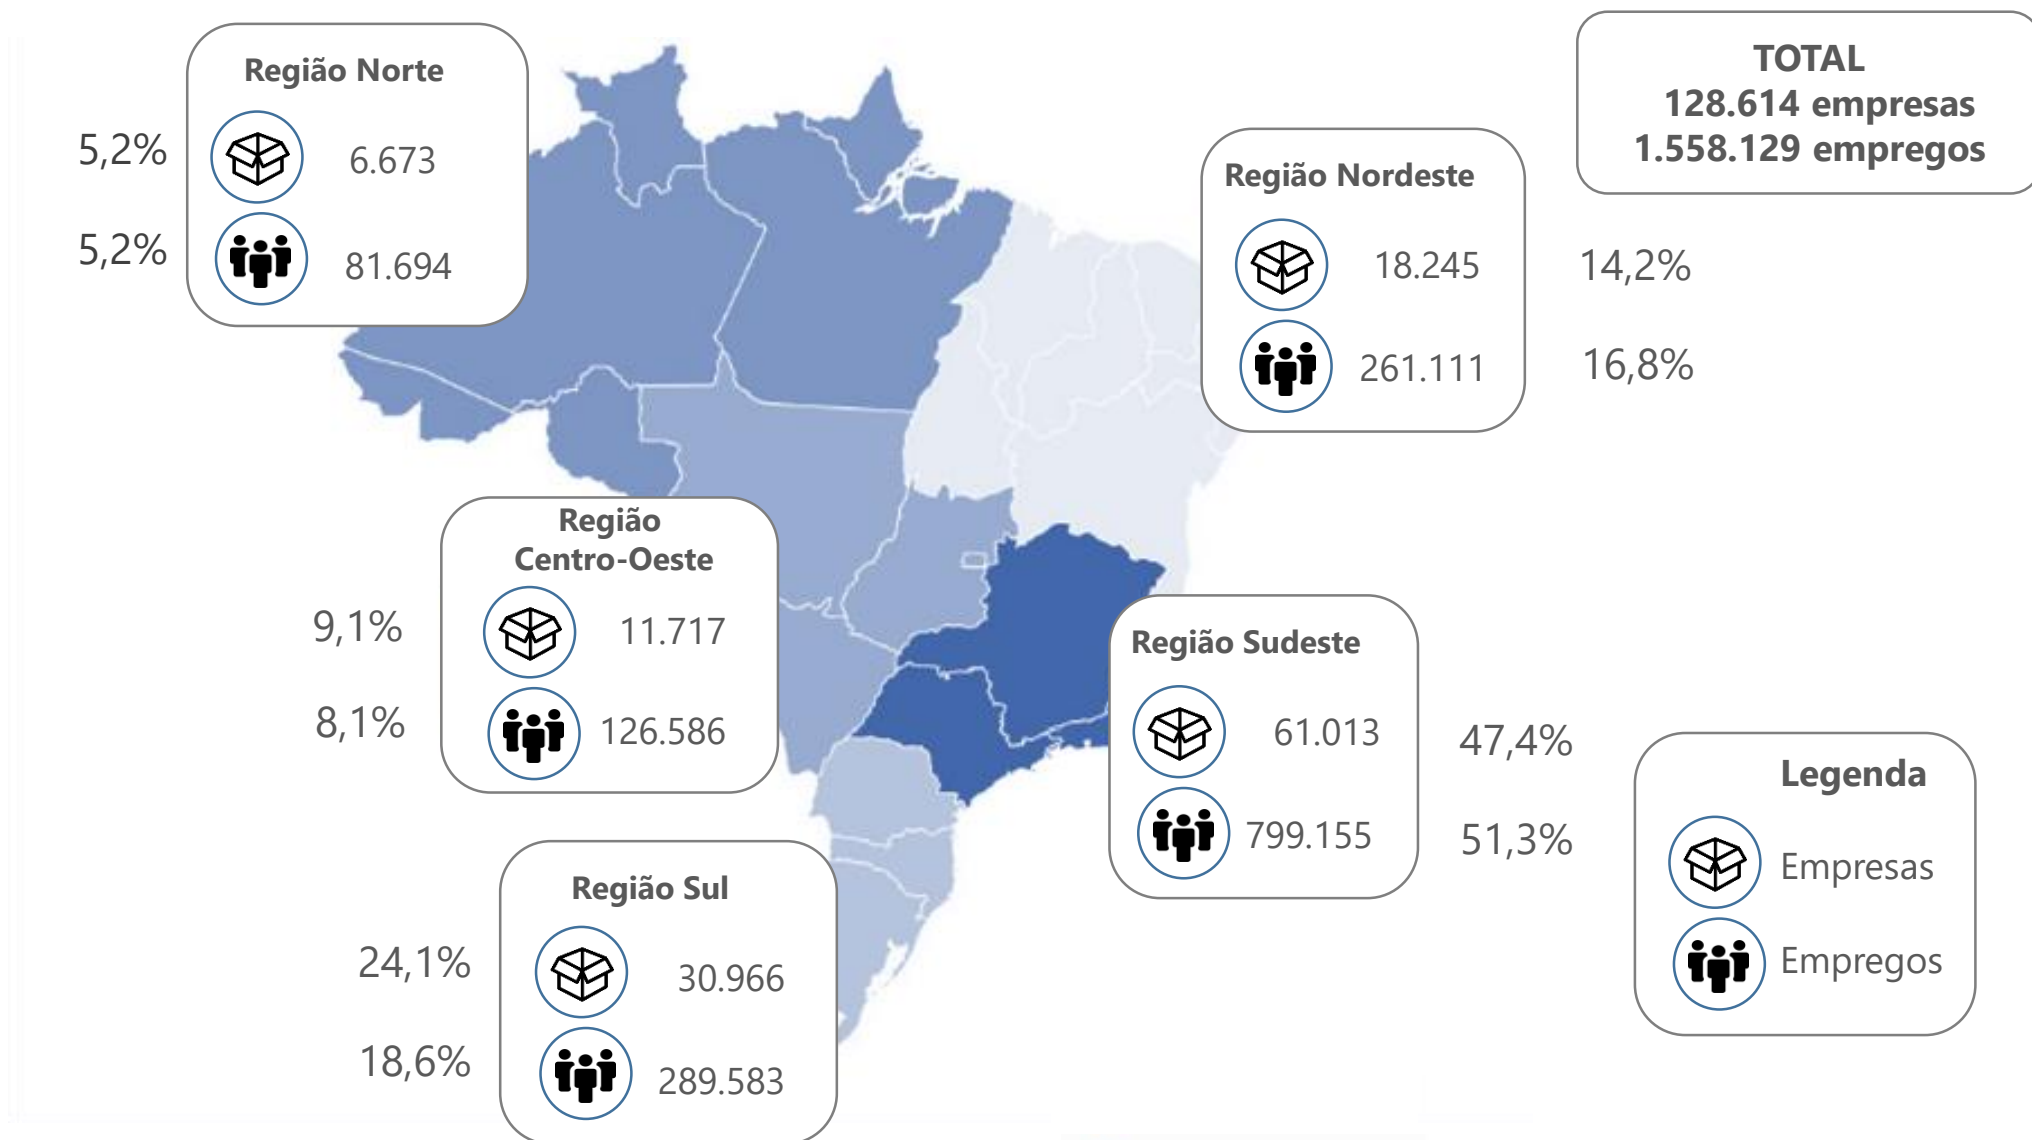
Região Norte

5,2% 6.673

5,2% 81.694

TOTAL
128.614 empresas
1.558.129 empregos

Região Nordeste

18.245 14,2%

261.111 16,8%

Região Centro-Oeste

9,1% 11.717

8,1% 126.586

Região Sudeste

61.013 47,4%

799.155 51,3%

Legenda

Empresas

Empregos

Região Sul

24,1% 30.966

18,6% 289.583